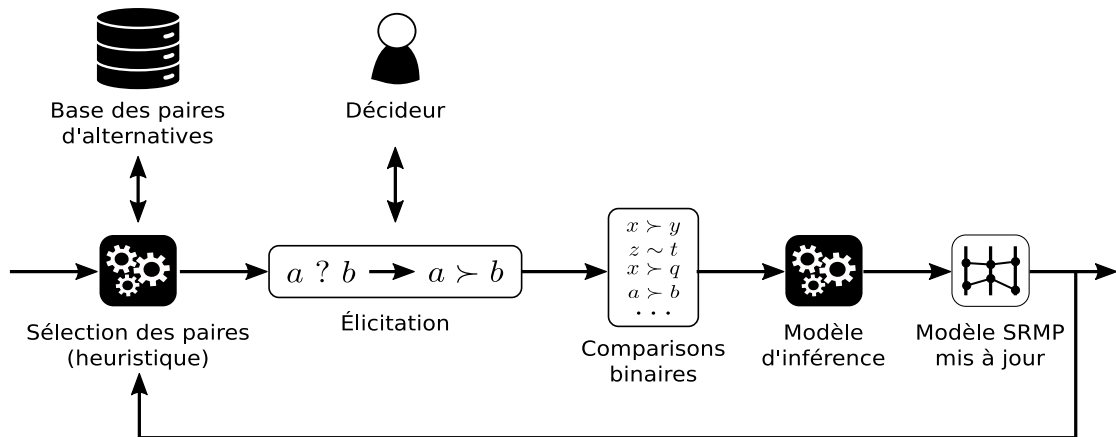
Base des paires d'alternatives

Décideur

$a \, ? \, b$ $a \succ b$

$x \succ y$
$z \sim t$
$x \succ q$
$a \succ b$
$\cdots$

Sélection des paires (heuristique)

Élicitation

Comparaisons binaires

Modèle d'inférence

Modèle SRMP mis à jour